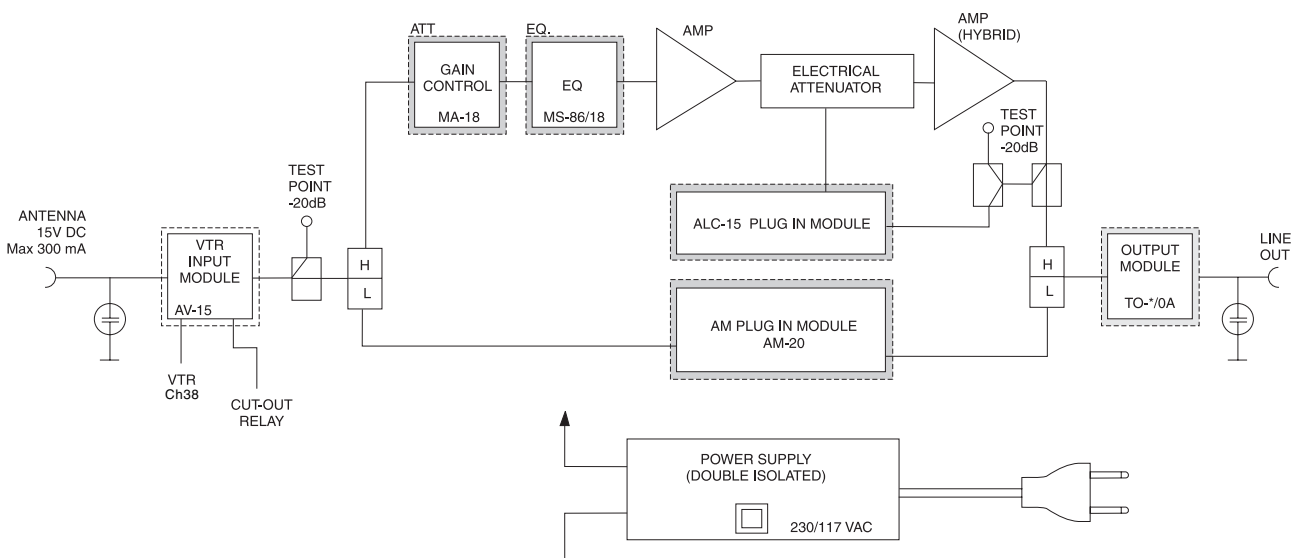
ATT

GAIN CONTROL

MA-18

EQ.

EQ

MS-86/18

AMP

ELECTRICAL ATTENUATOR

AMP (HYBRID)

TEST POINT -20dB

ANTENNA 15V DC Max 300 mA

VTR INPUT MODULE

AV-15

TEST POINT -20dB

H

L

ALC-15 PLUG IN MODULE

AM PLUG IN MODULE AM-20

H

L

OUTPUT MODULE

TO-*/0A

LINE OUT

VTR Ch38

CUT-OUT RELAY

POWER SUPPLY (DOUBLE ISOLATED)

230/117 VAC